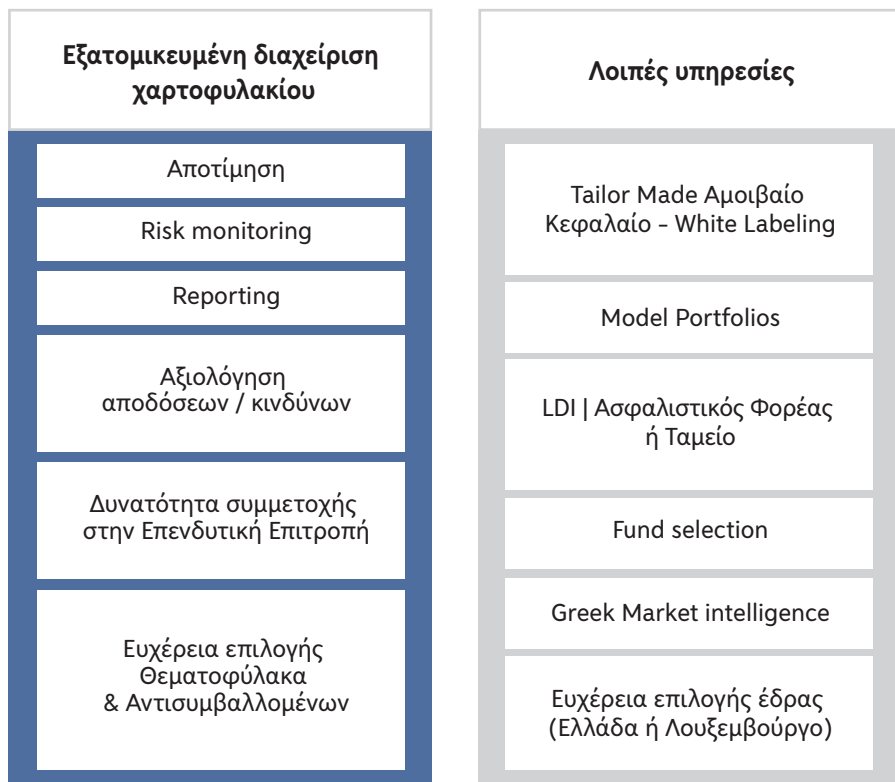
Εξατομικευμένη διαχείριση χαρτοφυλακίου

Αποτίμηση

Risk monitoring

Reporting

Αξιολόγηση αποδόσεων / κινδύνων

Δυνατότητα συμμετοχής στην Επενδυτική Επιτροπή

Ευχέρεια επιλογής Θεματοφύλακα & Αντισυμβαλλομένων

Λοιπές υπηρεσίες

Tailor Made Αμοιβαίο Κεφαλαίο - White Labeling

Model Portfolios

LDI | Ασφαλιστικός Φορέας ή Ταμείο

Fund selection

Greek Market intelligence

Ευχέρεια επιλογής έδρας (Ελλάδα ή Λουξεμβούργο)